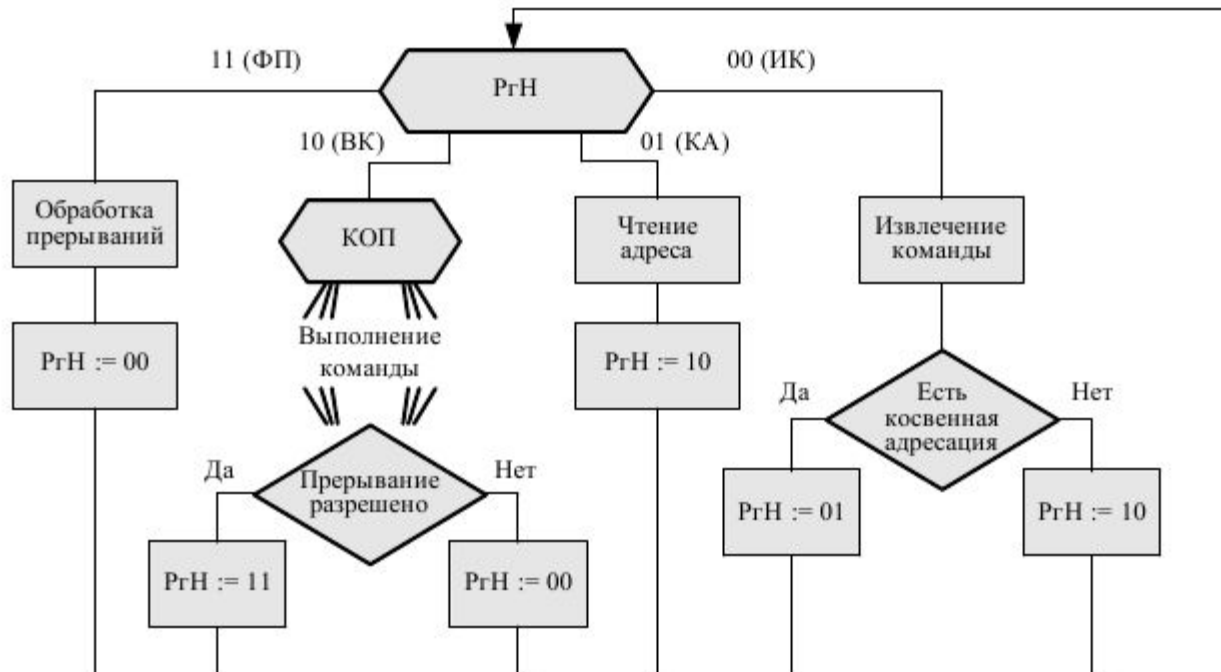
11 (ФП)

РгН

00 (ИК)

10 (ВК)

01 (КА)

Обработка прерываний

КОП

Чтение адреса

Извлечение команды

РгН := 00

Выполнение команды

РгН := 10

Да

Есть косвенная адресация

Нет

Да

Прерывание разрешено

Нет

РгН := 01

РгН := 10

РгН := 11

РгН := 00